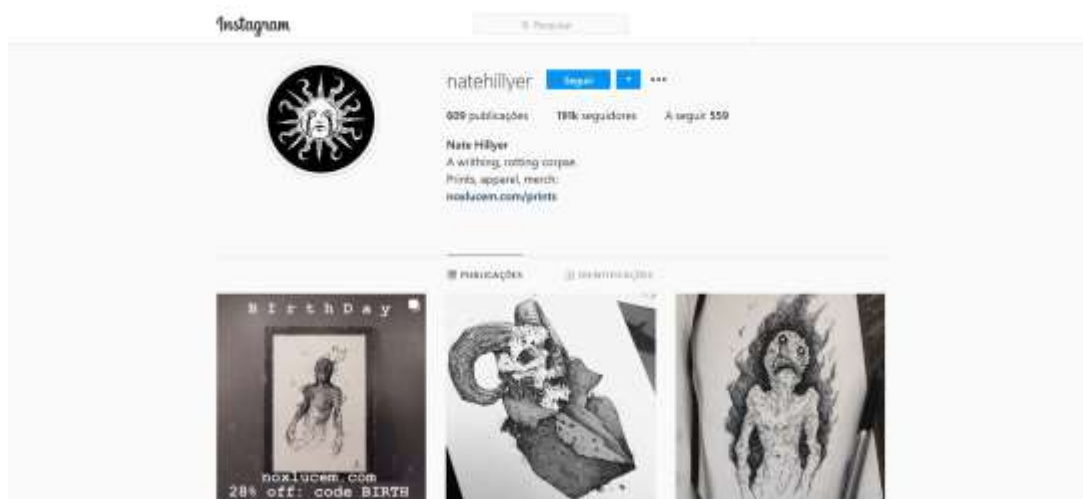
Instagram

Pesquisar

natehillyer Seguir ▾ ···

609 publicações 191k seguidores A seguir 559

Nate Hillyer
A writhing, rotting corpse.
Prints, apparel, merch:
noxlucem.com/prints

PUBLICAÇÕES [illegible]

BIrthDay

noxlucem.com
28% off: code BIRTH